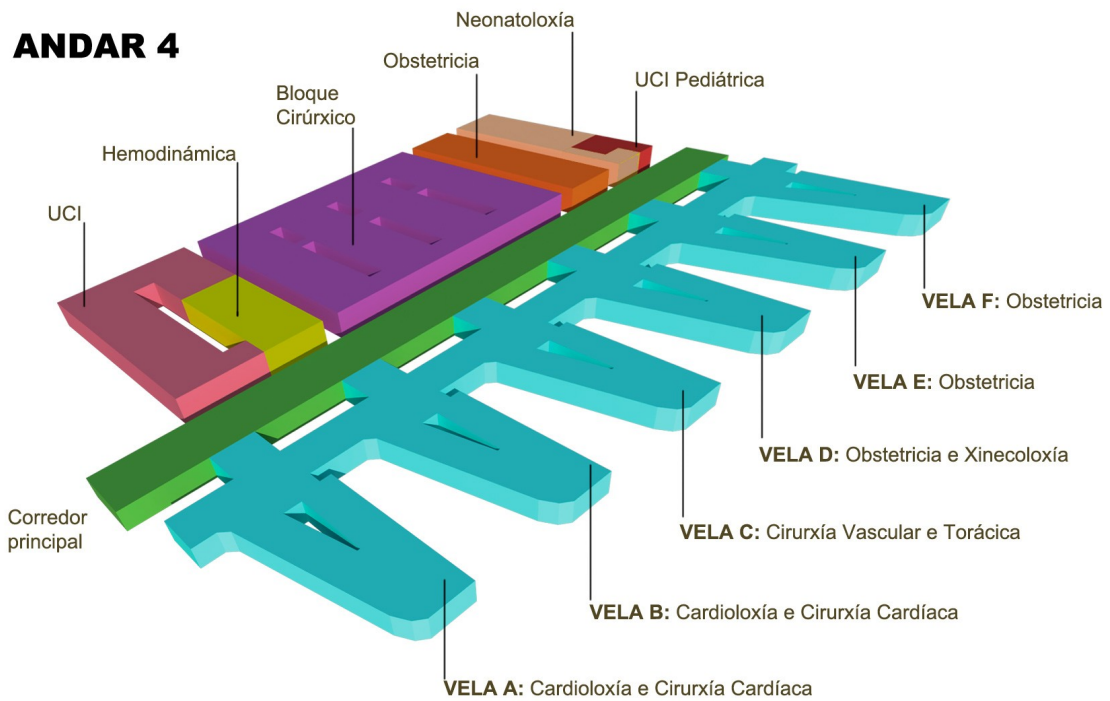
ANDAR 4

Neonatoloxía

Obstetricia

UCI Pediátrica

Bloque Cirúrxico

Hemodinámica

UCI

VELA F: Obstetricia

VELA E: Obstetricia

VELA D: Obstetricia e Xinecoloxía

VELA C: Cirurxía Vascular e Torácica

Corredor principal

VELA B: Cardioloxía e Cirurxía Cardíaca

VELA A: Cardioloxía e Cirurxía Cardíaca